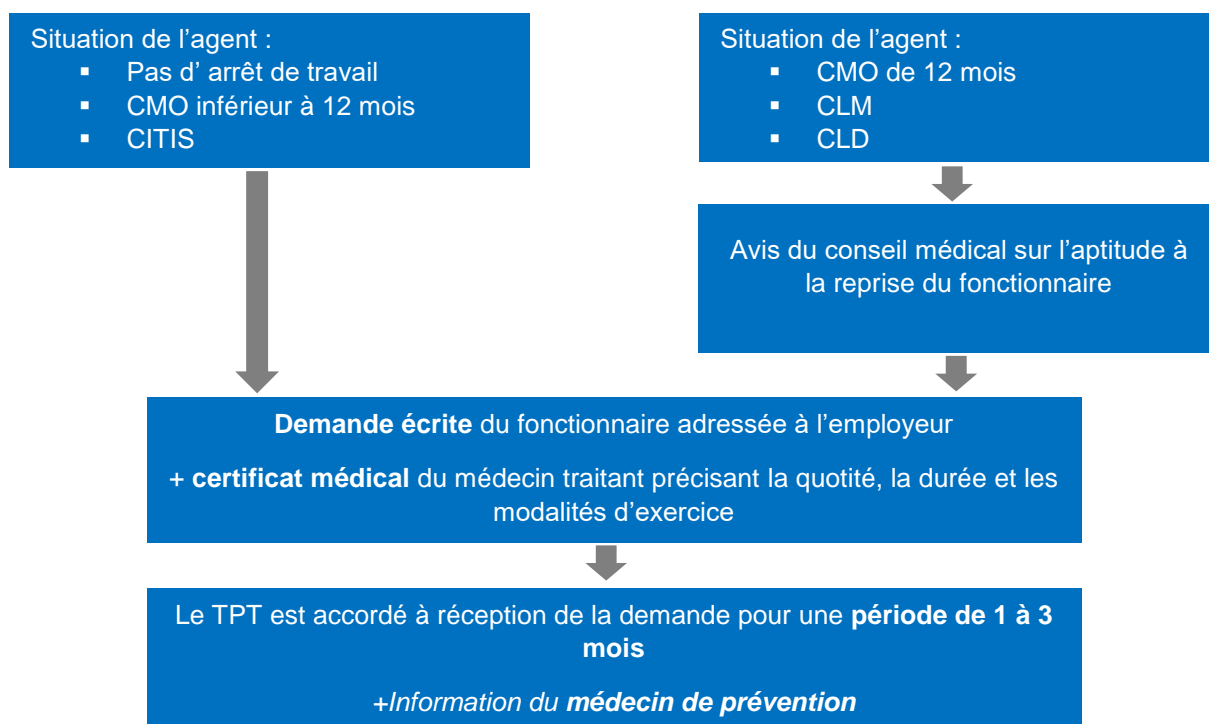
Situation de l’agent :
- Pas d’ arrêt de travail
- CMO inférieur à 12 mois
- CITIS

Situation de l’agent :
- CMO de 12 mois
- CLM
- CLD

Avis du conseil médical sur l’aptitude à la reprise du fonctionnaire

**Demande écrite** du fonctionnaire adressée à l’employeur

+ **certificat médical** du médecin traitant précisant la quotité, la durée et les modalités d’exercice

Le TPT est accordé à réception de la demande pour une **période de 1 à 3 mois**

+*Information du **médecin de prévention***